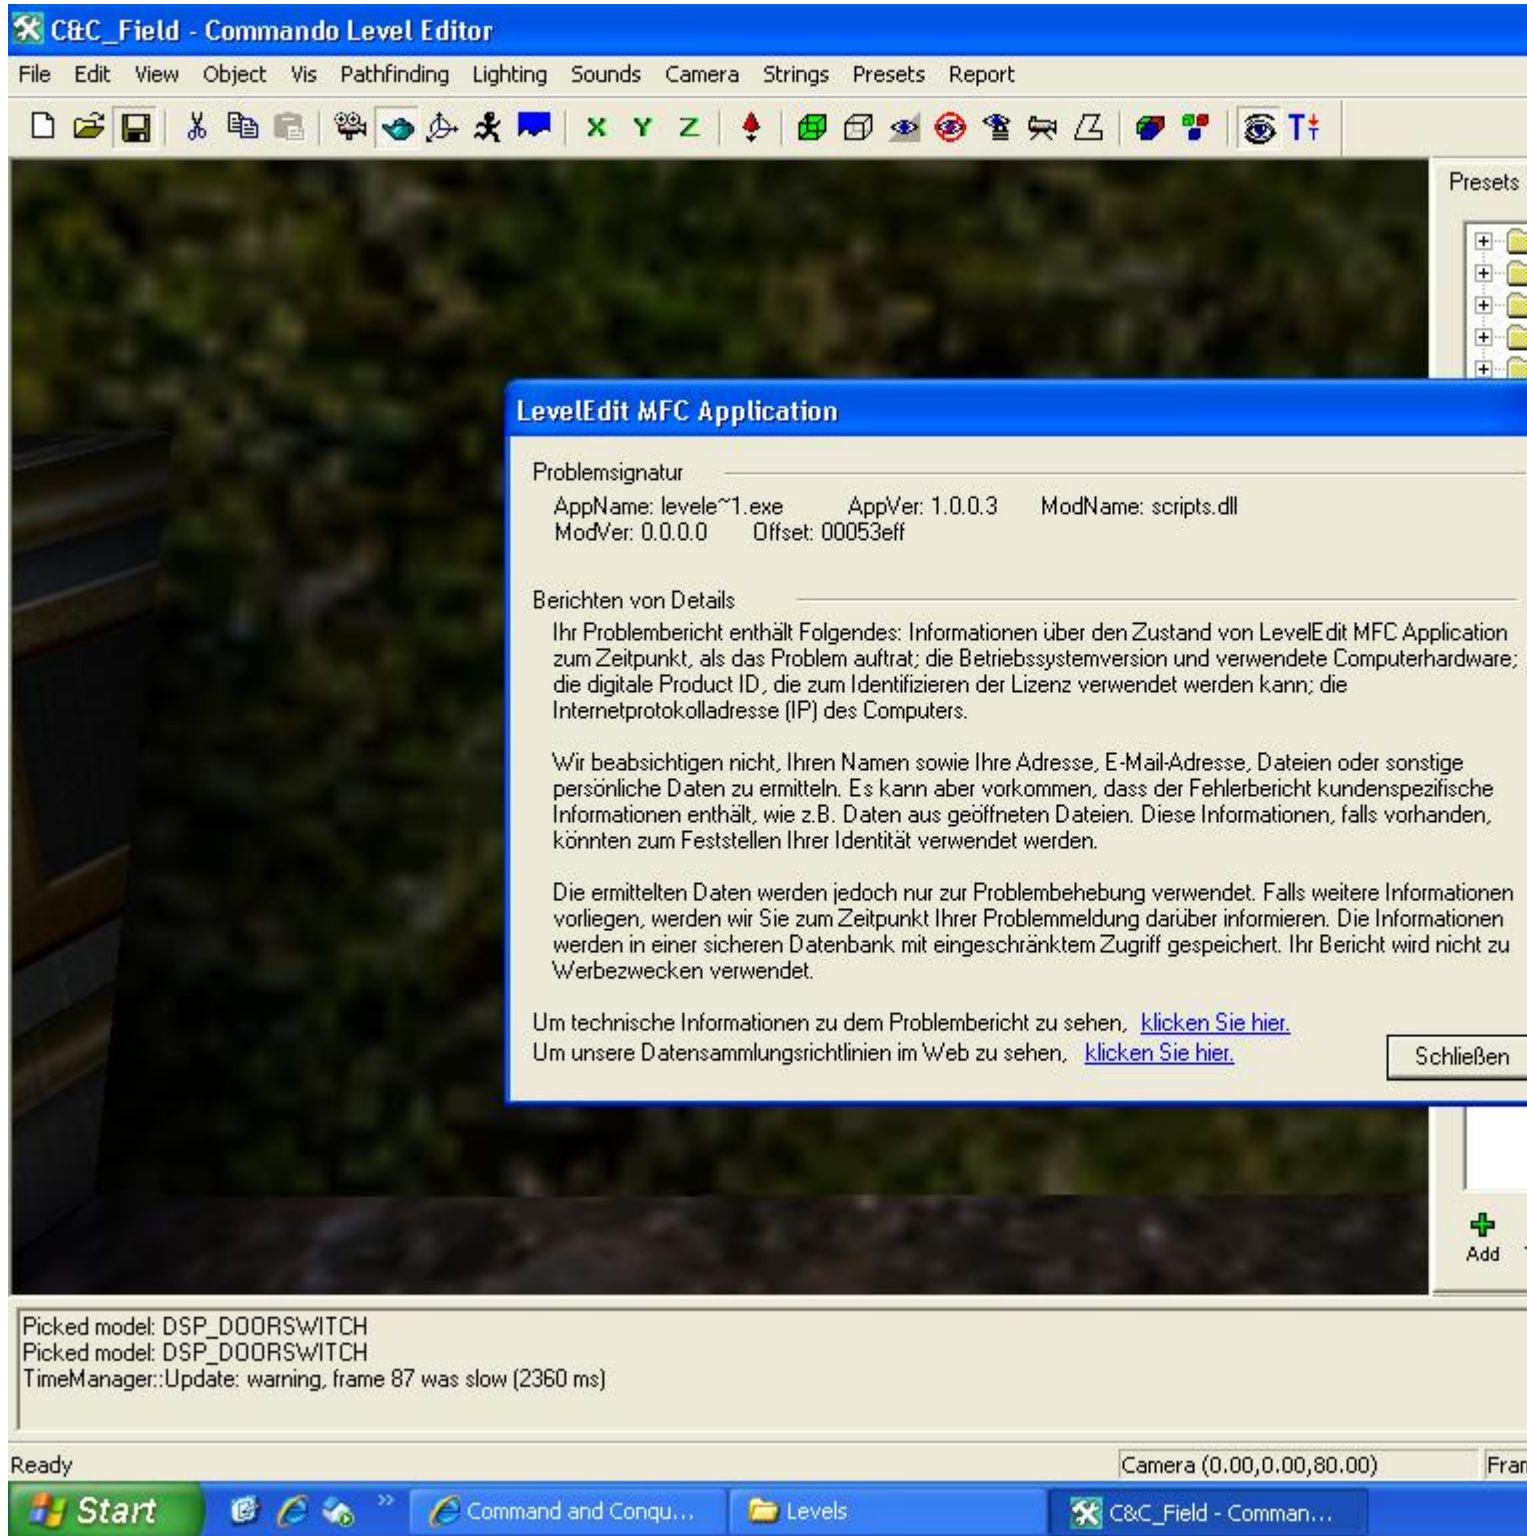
C&C_Field - Commando Level Editor

File Edit View Object Vis Pathfinding Lighting Sounds Camera Strings Presets Report

X Y Z

Presets

LevelEdit MFC Application

Problemsignatur

AppName: levele~1.exe AppVer: 1.0.0.3 ModName: scripts.dll
ModVer: 0.0.0.0 Offset: 00053eff

Berichten von Details

Ihr Problembericht enthält Folgendes: Informationen über den Zustand von LevelEdit MFC Application zum Zeitpunkt, als das Problem auftrat; die Betriebssystemversion und verwendete Computerhardware; die digitale Product ID, die zum Identifizieren der Lizenz verwendet werden kann; die Internetprotokolladresse (IP) des Computers.

Wir beabsichtigen nicht, Ihren Namen sowie Ihre Adresse, E-Mail-Adresse, Dateien oder sonstige persönliche Daten zu ermitteln. Es kann aber vorkommen, dass der Fehlerbericht kundenspezifische Informationen enthält, wie z.B. Daten aus geöffneten Dateien. Diese Informationen, falls vorhanden, könnten zum Feststellen Ihrer Identität verwendet werden.

Die ermittelten Daten werden jedoch nur zur Problembehebung verwendet. Falls weitere Informationen vorliegen, werden wir Sie zum Zeitpunkt Ihrer Problemmeldung darüber informieren. Die Informationen werden in einer sicheren Datenbank mit eingeschränktem Zugriff gespeichert. Ihr Bericht wird nicht zu Werbezwecken verwendet.

Um technische Informationen zu dem Problembericht zu sehen, klicken Sie hier.
Um unsere Datensammlungsrichtlinien im Web zu sehen, klicken Sie hier.

Schließen

Add

Picked model: DSP_DOORSWITCH
Picked model: DSP_DOORSWITCH
TimeManager::Update: warning, frame 87 was slow (2360 ms)

Ready

Camera (0.00,0.00,80.00)

Fran

Start

Command and Conqu...

Levels

C&C_Field - Comman...